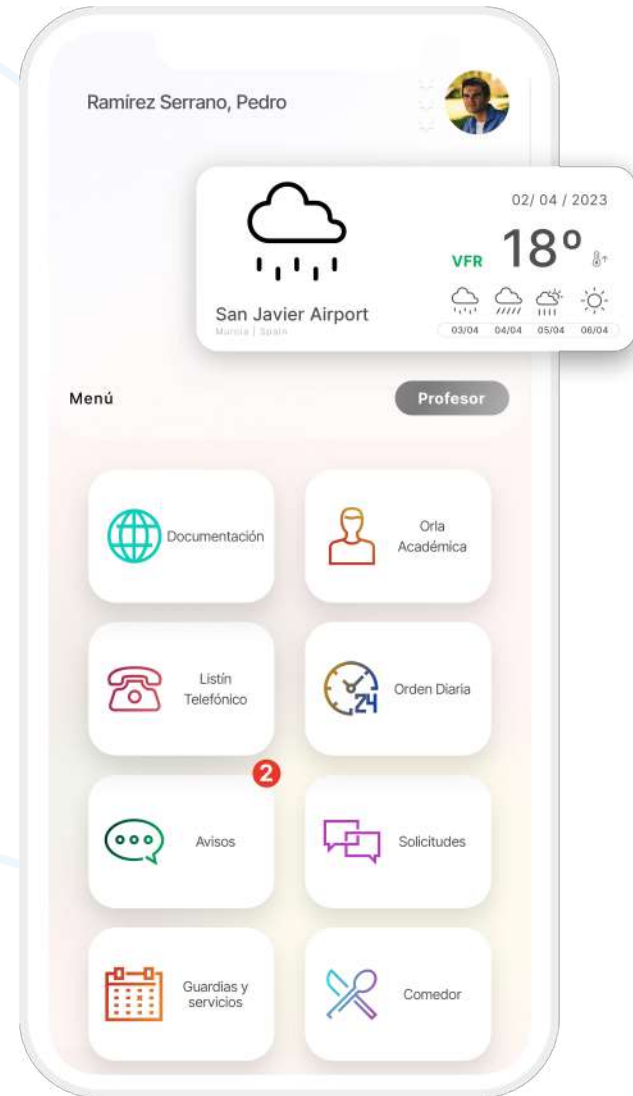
Ramírez Serrano, Pedro

02/ 04 / 2023

VFR 18º

San Javier Airport
Murcia | Spain

03/04 04/04 05/04 06/04

Menú

Profesor

Documentación

Orla Académica

Listín Telefónico

24

Orden Diaria

2

Avisos

Solicitudes

Guardias y servicios

Comedor